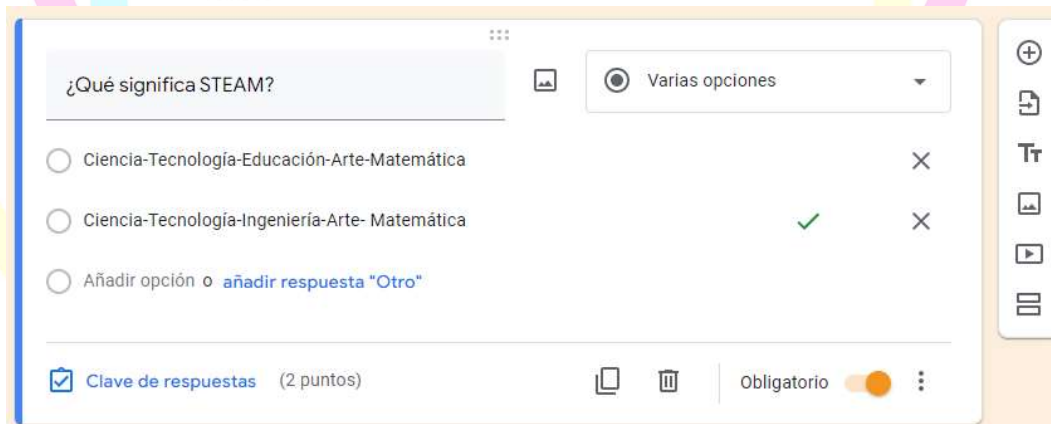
¿Qué significa STEAM?

Varias opciones

Ciencia-Tecnología-Educación-Arte-Matemática

Ciencia-Tecnología-Ingeniería-Arte- Matemática

Añadir opción o añadir respuesta "Otro"

Clave de respuestas (2 puntos)

Obligatorio

Tт